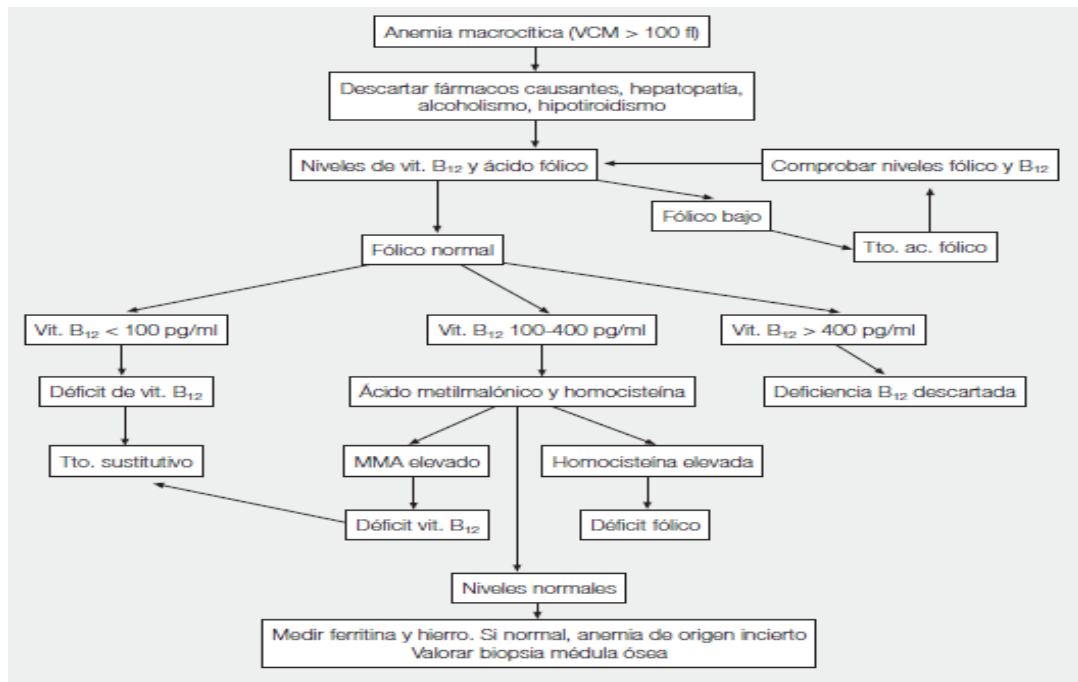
Anemia macrocítica (VCM > 100 fl)

Descartar fármacos causantes, hepatopatía, alcoholismo, hipotiroidismo

Niveles de vit. $B_{12}$ y ácido fólico

Comprobar niveles fólico y $B_{12}$

Fólico bajo

Tto. ac. fólico

Fólico normal

Vit. $B_{12}$ < 100 pg/ml

Vit. $B_{12}$ 100-400 pg/ml

Vit. $B_{12}$ > 400 pg/ml

Déficit de vit. $B_{12}$

Ácido metilmalónico y homocisteína

Deficiencia $B_{12}$ descartada

Tto. sustitutivo

MMA elevado

Homocisteína elevada

Déficit vit. $B_{12}$

Déficit fólico

Niveles normales

Medir ferritina y hierro. Si normal, anemia de origen incierto
Valorar biopsia médula ósea